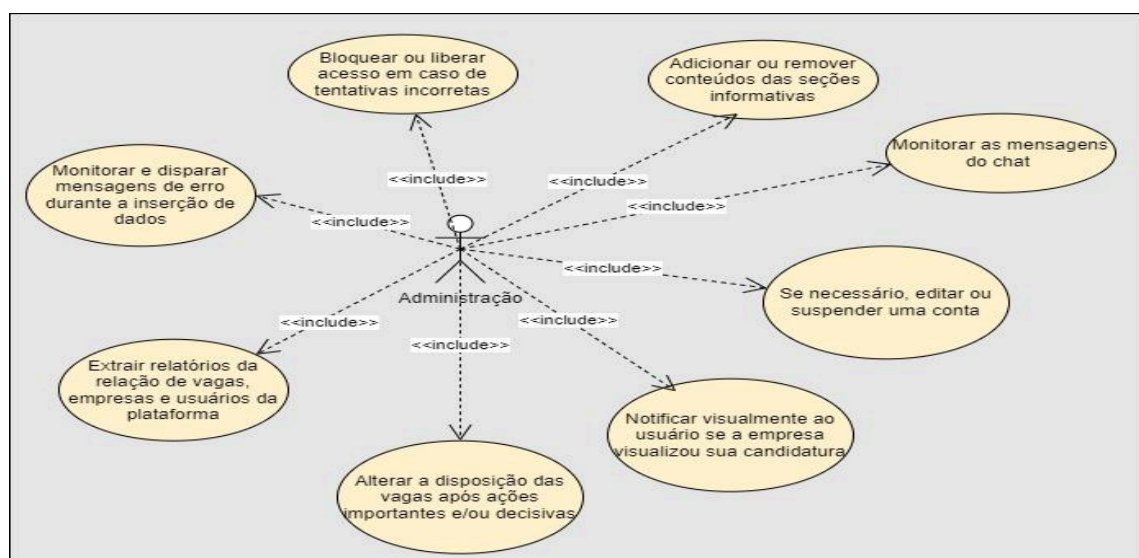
Bloquear ou liberar acesso em caso de tentativas incorretas

Adicionar ou remover conteúdos das seções informativas

Monitorar as mensagens do chat

Monitorar e disparar mensagens de erro durante a inserção de dados

<<include>>

<<include>>

<<include>>

<<include>>

<<include>>

Administração

Se necessário, editar ou suspender uma conta

<<include>>

<<include>>

<<include>>

Extrair relatórios da relação de vagas, empresas e usuários da plataforma

Notificar visualmente ao usuário se a empresa visualizou sua candidatura

Alterar a disposição das vagas após ações importantes e/ou decisivas